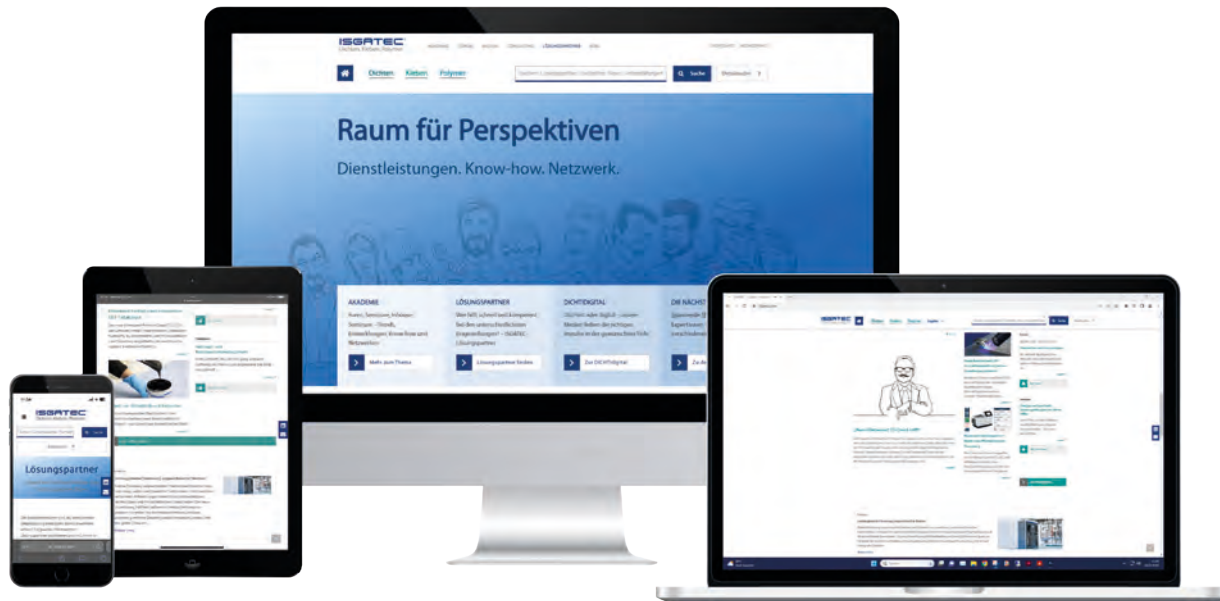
ISGATEC
Dichten. Kleben. Polymer.

Dichten Kleben Polymer

Suche

Raum für Perspektiven

Dienstleistungen. Know-how. Netzwerk.

AKADEMIE
Mehr zum Thema

LÖSUNGSPARTNER
Lösungspartner finden

DICHTDIGITAL
Zu DICHTdigital

DIE NÄCHST

ISGATEC
Dichten. Kleben. Polymer.

Lösungspartner

ISGATEC
Dichten Kleben Polymer